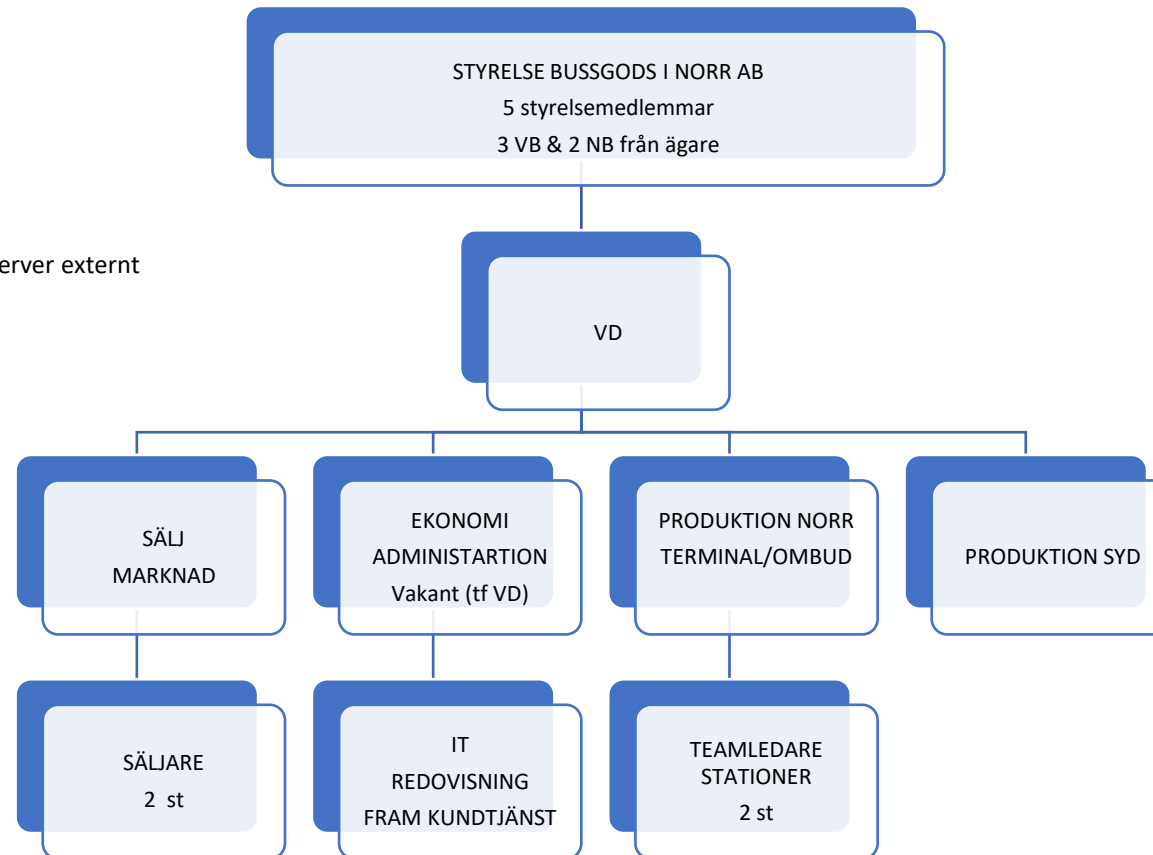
STYRELSE BUSSGODS I NORR AB
5 styrelsemedlemmar
3 VB & 2 NB från ägare

erver externt

VD

SÄLJ
MARKNAD

EKONOMI
ADMINISTARTION
Vakant (tf VD)

PRODUKTION NORR
TERMINAL/OMBUD

PRODUKTION SYD

SÄLJARE
2 st

IT
REDOVISNING
FRAM KUNDTJÄNST

TEAMLEDARE
STATIONER
2 st